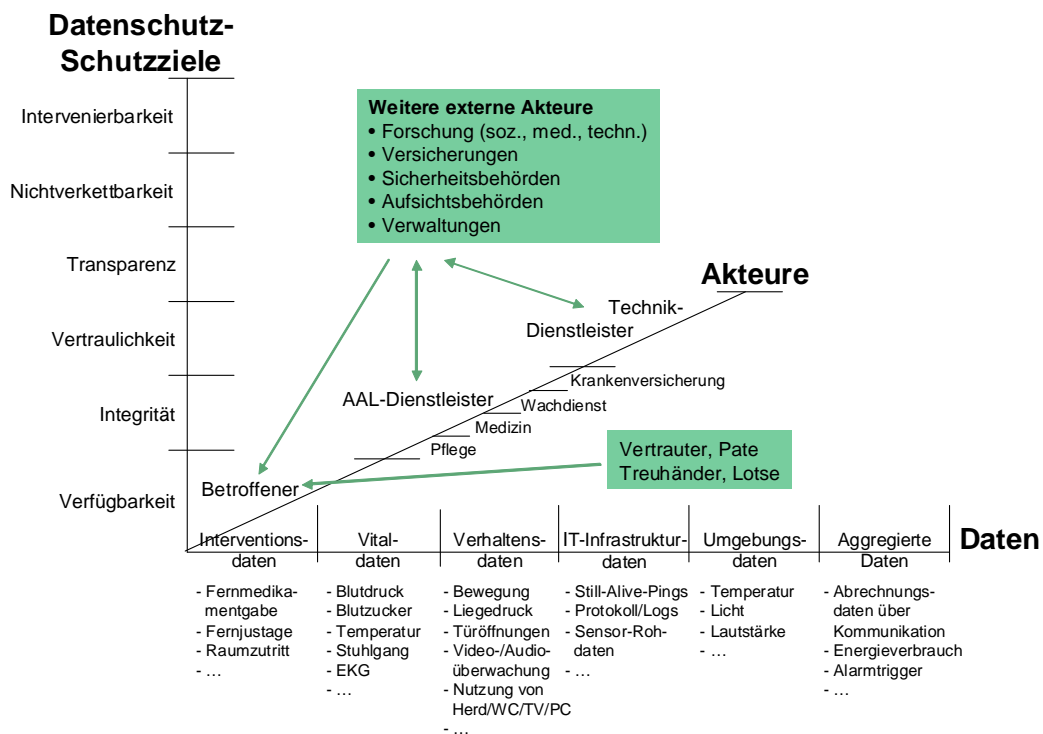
Datenschutz-Schutzziele

Intervenierbarkeit

Nichtverkettbarkeit

Transparenz

Vertraulichkeit

Integrität

Verfügbarkeit

Weitere externe Akteure
• Forschung (soz., med., techn.)
• Versicherungen
• Sicherheitsbehörden
• Aufsichtsbehörden
• Verwaltungen

Akteure

Technik-Dienstleister

Krankenversicherung

AAL-Dienstleister

Wachdienst

Medizin

Pflege

Vertrauter, Pate Treuhänder, Lotse

Betroffener

Daten

| Interventionsdaten | Vitaldaten | Verhaltensdaten | IT-Infrastrukturdaten | Umgebungsdaten | Aggregierte Daten |
|---|---|---|---|---|---|
| - Fernmedikamentgabe<br>- Fernjustage<br>- Raumzutritt<br>- … | - Blutdruck<br>- Blutzucker<br>- Temperatur<br>- Stuhlgang<br>- EKG<br>- … | - Bewegung<br>- Liegedruck<br>- Türöffnungen<br>- Video-/Audioüberwachung<br>- Nutzung von Herd/WC/TV/PC<br>- … | - Still-Alive-Pings<br>- Protokoll/Logs<br>- Sensor-Rohdaten<br>- … | - Temperatur<br>- Licht<br>- Lautstärke<br>- … | - Abrechnungsdaten über Kommunikation<br>- Energieverbrauch<br>- Alarmtrigger<br>- … |